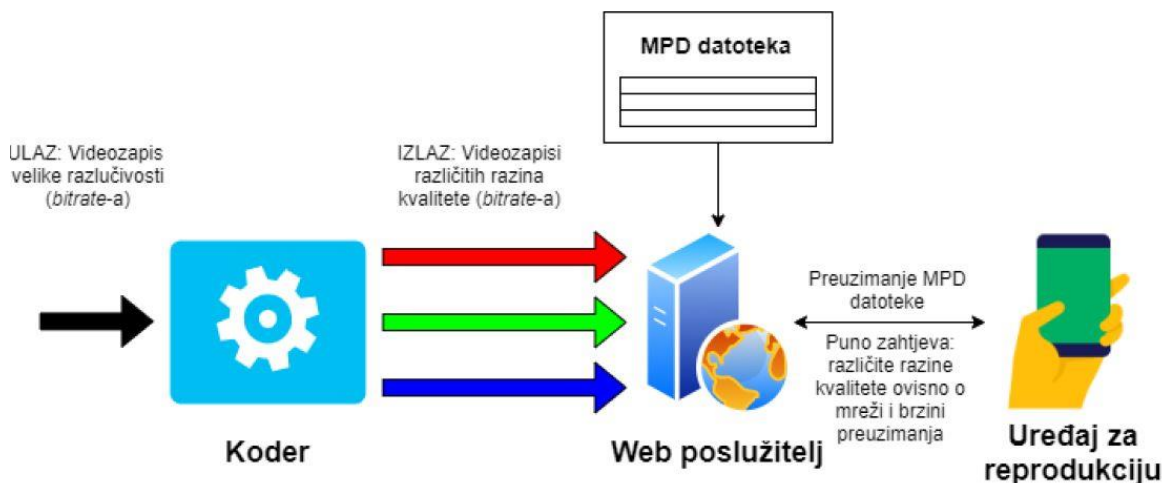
MPD datoteka

ULAZ: Videozapis velike razlučivosti (*bitrate*-a)

IZLAZ: Videozapisi različitih razina kvalitete (*bitrate*-a)

Preuzimanje MPD datoteke

Puno zahtjeva: različite razine kvalitete ovisno o mreži i brzini preuzimanja

Koder

Web poslužitelj

Uređaj za reprodukciju